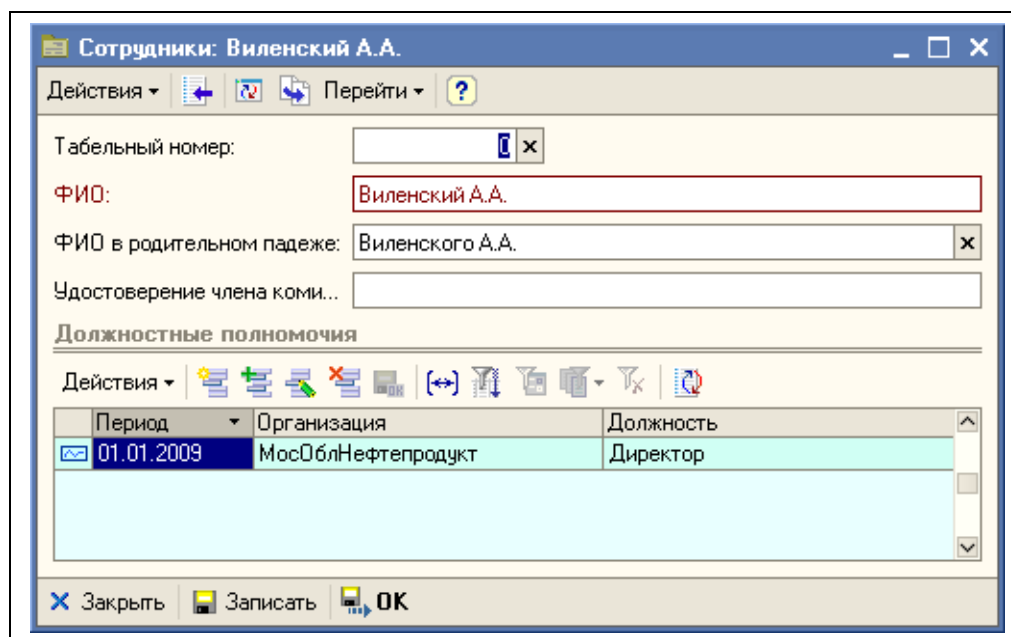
Сотрудники: Виленский А.А.

Действия ▾ Перейти ▾ ?

Табельный номер: 0

ФИО: Виленский А.А.

ФИО в родительном падеже: Виленского А.А.

Удостоверение члена коми...

Должностные полномочия

Действия ▾

| Период | Организация | Должность |
|---|---|---|
| 01.01.2009 | МосОблНефтепродукт | Директор |

Закрыть Записать OK